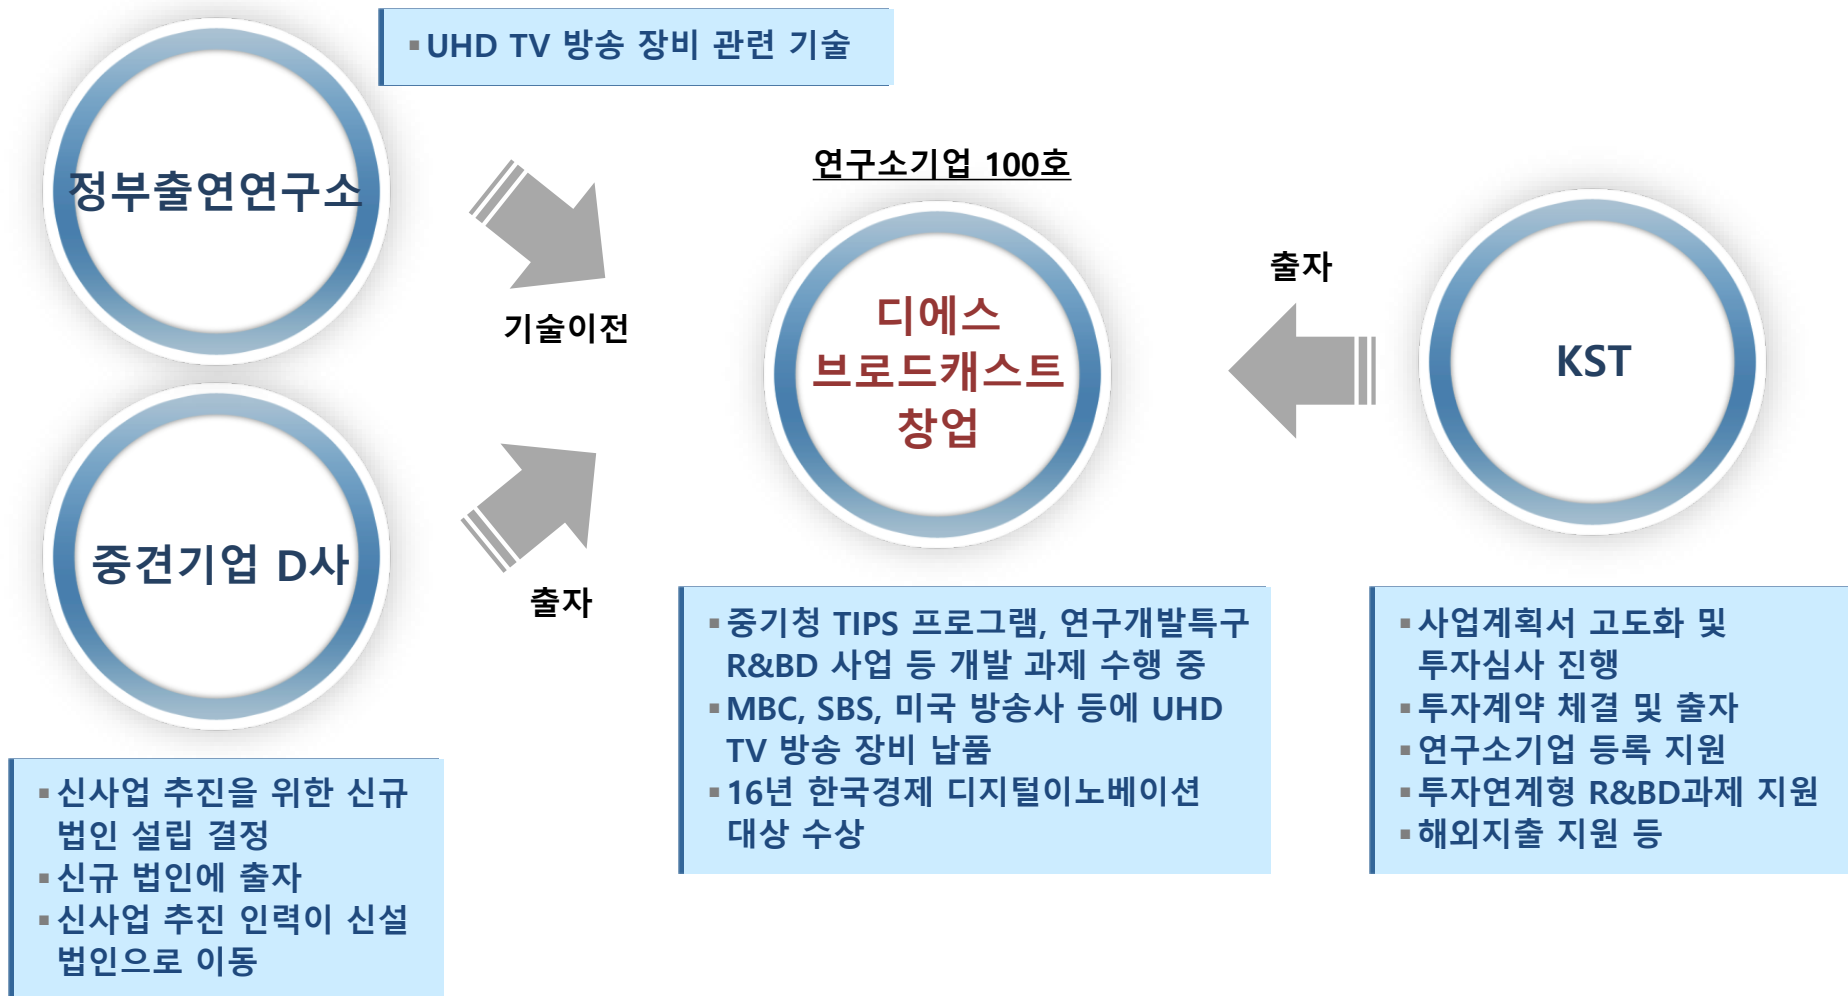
▪ UHD TV 방송 장비 관련 기술

정부출연연구소

기술이전

연구소기업 100호

디에스 브로드캐스트 창업

출자

KST

중견기업 D사

출자

▪ 중기청 TIPS 프로그램, 연구개발특구 R&BD 사업 등 개발 과제 수행 중
▪ MBC, SBS, 미국 방송사 등에 UHD TV 방송 장비 납품
▪ 16년 한국경제 디지털이노베이션 대상 수상

▪ 사업계획서 고도화 및 투자심사 진행
▪ 투자계약 체결 및 출자
▪ 연구소기업 등록 지원
▪ 투자연계형 R&BD과제 지원
▪ 해외지출 지원 등

▪ 신사업 추진을 위한 신규 법인 설립 결정
▪ 신규 법인에 출자
▪ 신사업 추진 인력이 신설 법인으로 이동